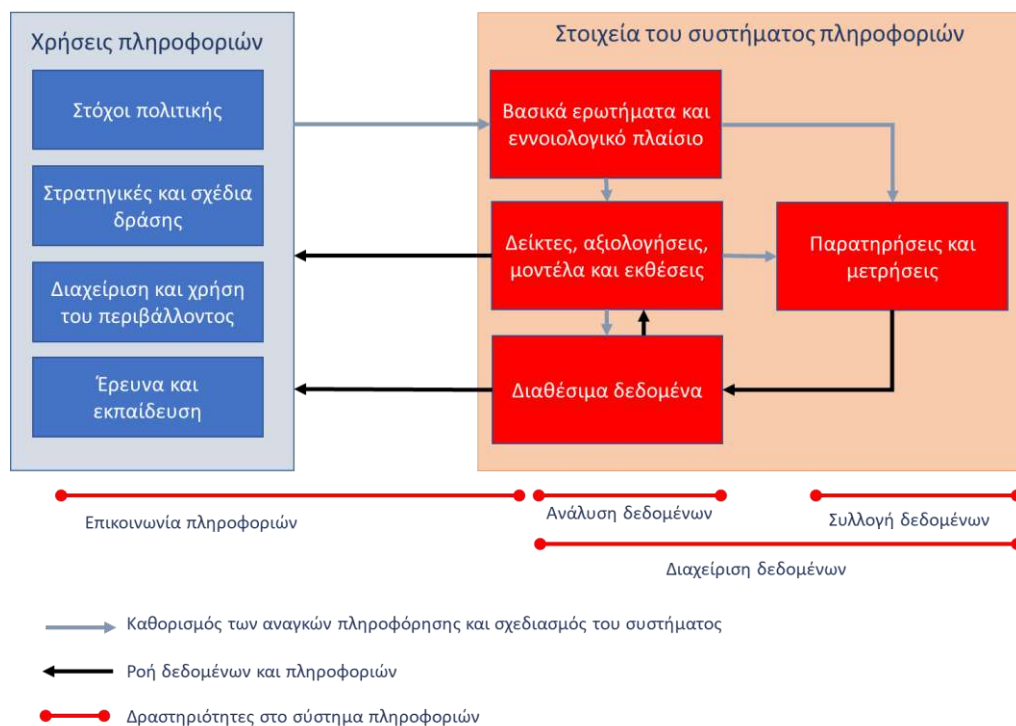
Χρήσεις πληροφοριών

Στόχοι πολιτικής

Στρατηγικές και σχέδια δράσης

Διαχείριση και χρήση του περιβάλλοντος

Έρευνα και εκπαίδευση

Στοιχεία του συστήματος πληροφοριών

Βασικά ερωτήματα και εννοιολογικό πλαίσιο

Δείκτες, αξιολογήσεις, μοντέλα και εκθέσεις

Παρατηρήσεις και μετρήσεις

Διαθέσιμα δεδομένα

Επικοινωνία πληροφοριών

Ανάλυση δεδομένων

Συλλογή δεδομένων

Διαχείριση δεδομένων

Καθορισμός των αναγκών πληροφόρησης και σχεδιασμός του συστήματος

Ροή δεδομένων και πληροφοριών

Δραστηριότητες στο σύστημα πληροφοριών